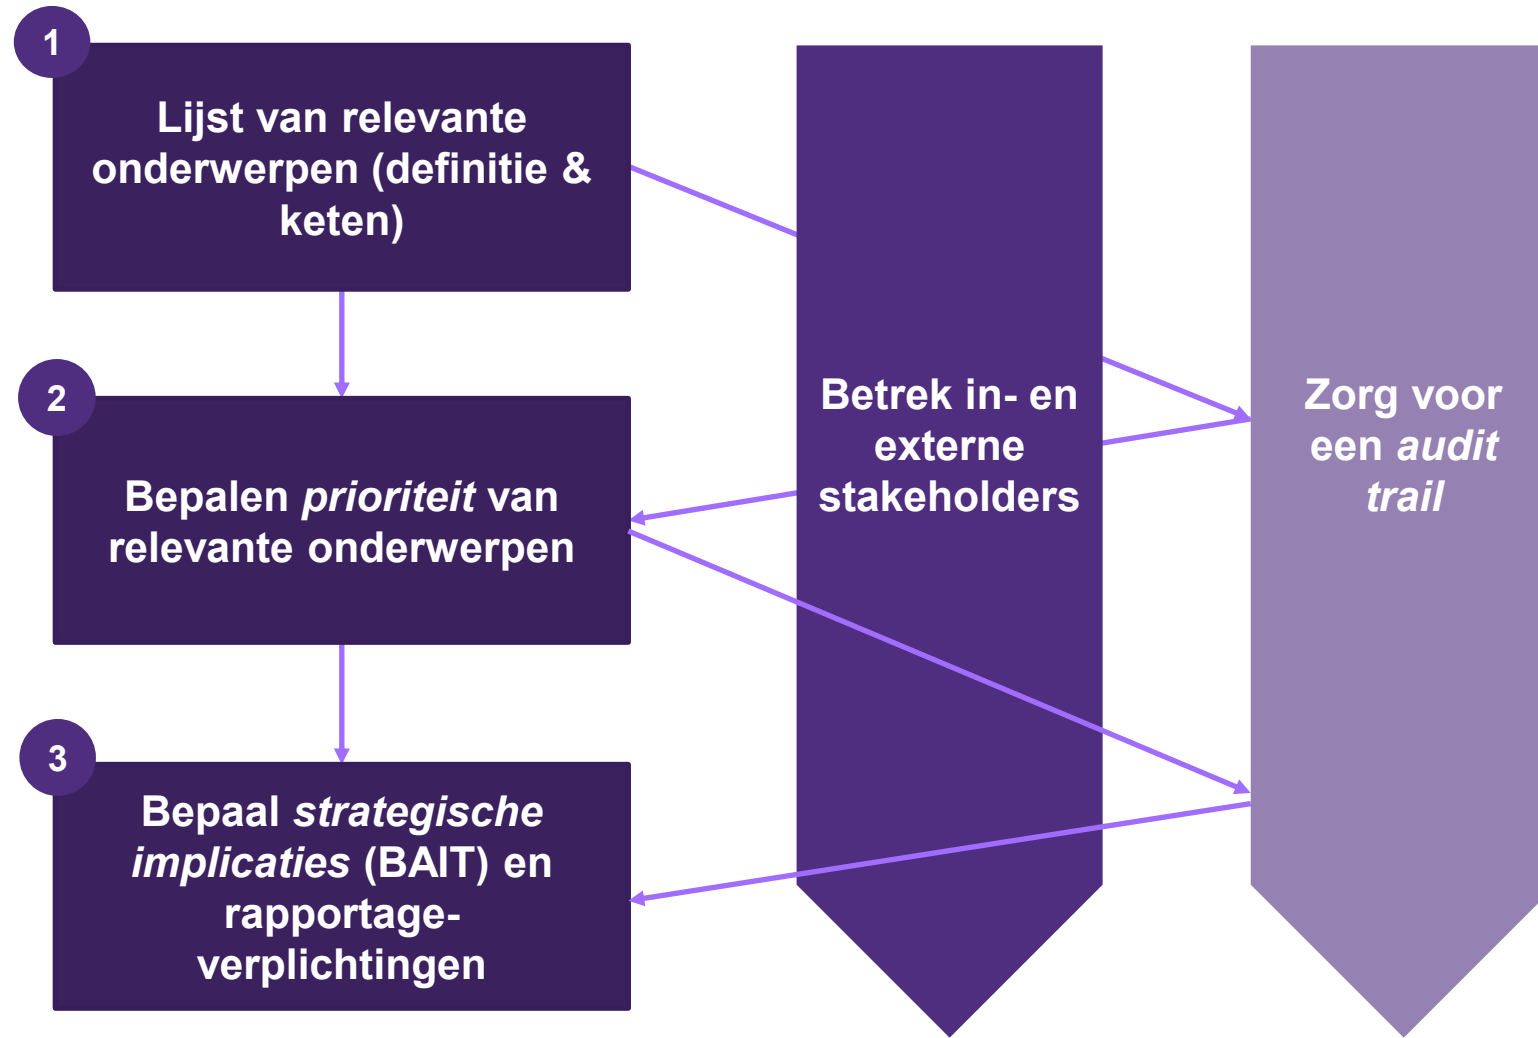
1

Lijst van relevante onderwerpen (definitie & keten)

2

Bepalen *prioriteit* van relevante onderwerpen

3

Bepaal *strategische implicaties* (BAIT) en rapportage-verplichtingen

Betrek in- en externe stakeholders

Zorg voor een *audit trail*